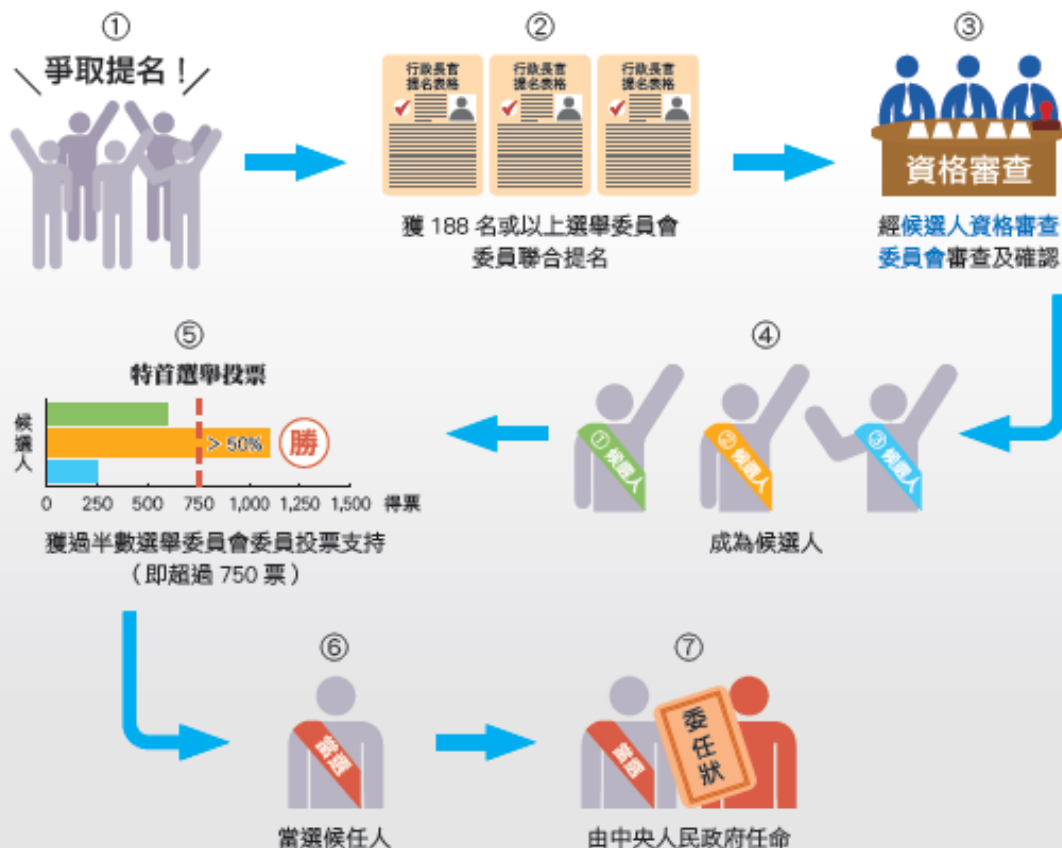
①

争取提名！

②

行政長官提名表格

行政長官提名表格

行政長官提名表格

獲 188 名或以上選舉委員會委員聯合提名

③

資格審查

經候選人資格審查委員會審查及確認

④

①候選人

②候選人

③候選人

成為候選人

⑤

特首選舉投票

候選人

> 50%

勝

0 250 500 750 1,000 1,250 1,500 得票

獲過半數選舉委員會委員投票支持（即超過 750 票）

⑥

當選

當選候任人

⑦

當選

委任狀

由中央人民政府任命